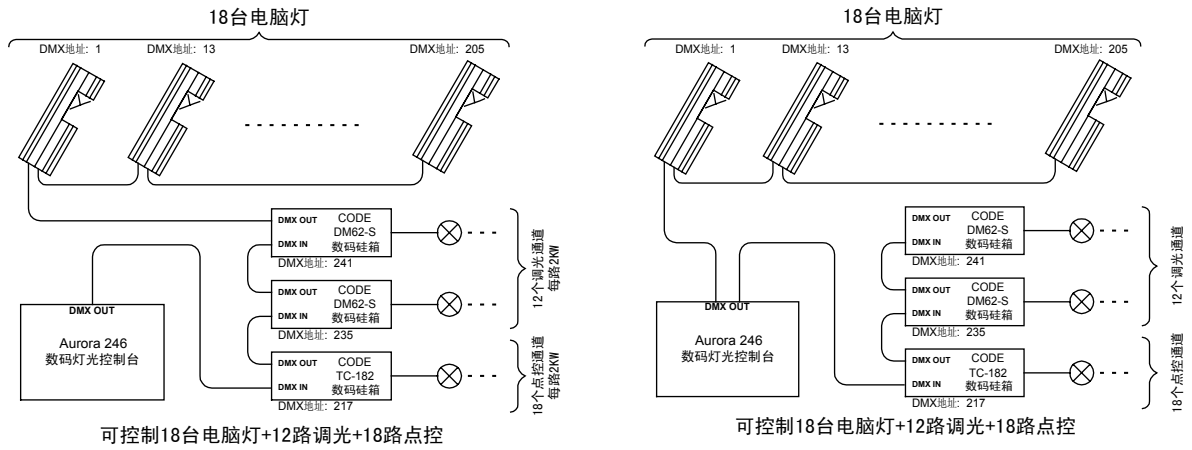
18台电脑灯

DMX地址：1 DMX地址：13 DMX地址：205

DMX OUT
DMX IN
CODE
DM62-S
数码硅箱
DMX地址：241

DMX OUT
DMX IN
CODE
DM62-S
数码硅箱
DMX地址：235

DMX OUT
DMX IN
CODE
TC-182
数码硅箱
DMX地址：217

12个调光通道
每路2KW

18个点控通道
每路2KW

DMX OUT
Aurora 246
数码灯光控制台

可控制18台电脑灯+12路调光+18路点控

18台电脑灯

DMX地址：1 DMX地址：13 DMX地址：205

DMX OUT
DMX IN
CODE
DM62-S
数码硅箱
DMX地址：241

DMX OUT
DMX IN
CODE
DM62-S
数码硅箱
DMX地址：235

DMX OUT
DMX IN
CODE
TC-182
数码硅箱
DMX地址：217

12个调光通道

18个点控通道

DMX OUT
Aurora 246
数码灯光控制台

可控制18台电脑灯+12路调光+18路点控